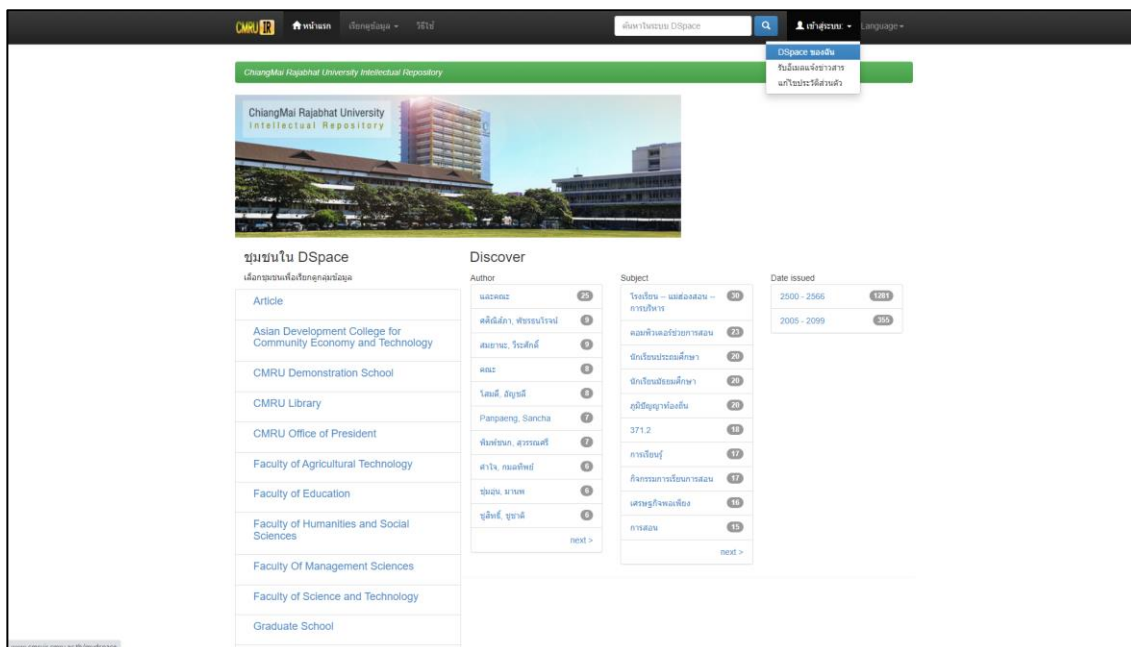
CMRU IR หน้าแรก เลือกดูข้อมูล วิธีใช้ ค้นหาในระบบ DSpace เข้าสู่ระบบ: Language

DSpace ของฉัน
รับอีเมลแจ้งข่าวสาร
แก้ไขประวัติส่วนตัว

ChiangMai Rajabhat University Intellectual Repository

ChiangMai Rajabhat University
Intellectual Repository

ชุมชนใน DSpace
เลือกชุมชนเพื่อเรียกดูกลุ่มข้อมูล

Article
Asian Development College for Community Economy and Technology
CMRU Demonstration School
CMRU Library
CMRU Office of President
Faculty of Agricultural Technology
Faculty of Education
Faculty of Humanities and Social Sciences
Faculty Of Management Sciences
Faculty of Science and Technology
Graduate School

Discover

Author
และคณะ 25
ดลินีสภา, พิชรธนโรจน์ 9
สมยานะ, วีระศักดิ์ 9
คณะ 9
โสมดี, อัญชลี 8
Panpaeng, Sancha 7
พิมพ์ขนก, สุวรรณศรี 7
ดำใจ, กมลทิพย์ 6
ชุ่มอุ่น, มานพ 6
ชูสิทธิ์, ชูชาติ 6
next >

Subject
โรงเรียน -- แผ่ลองสอน -- การบริหาร 30
คอมพิวเตอร์ช่วยการสอน 23
นักเรียนประถมศึกษา 20
นักเรียนมัธยมศึกษา 20
ภูมิปัญญาท้องถิ่น 20
371.2 18
การเรียนรู้ 17
กิจกรรมการเรียนการสอน 17
เศรษฐกิจพอเพียง 16
การสอน 15
next >

Date issued
2500 - 2566 1281
2005 - 2099 355